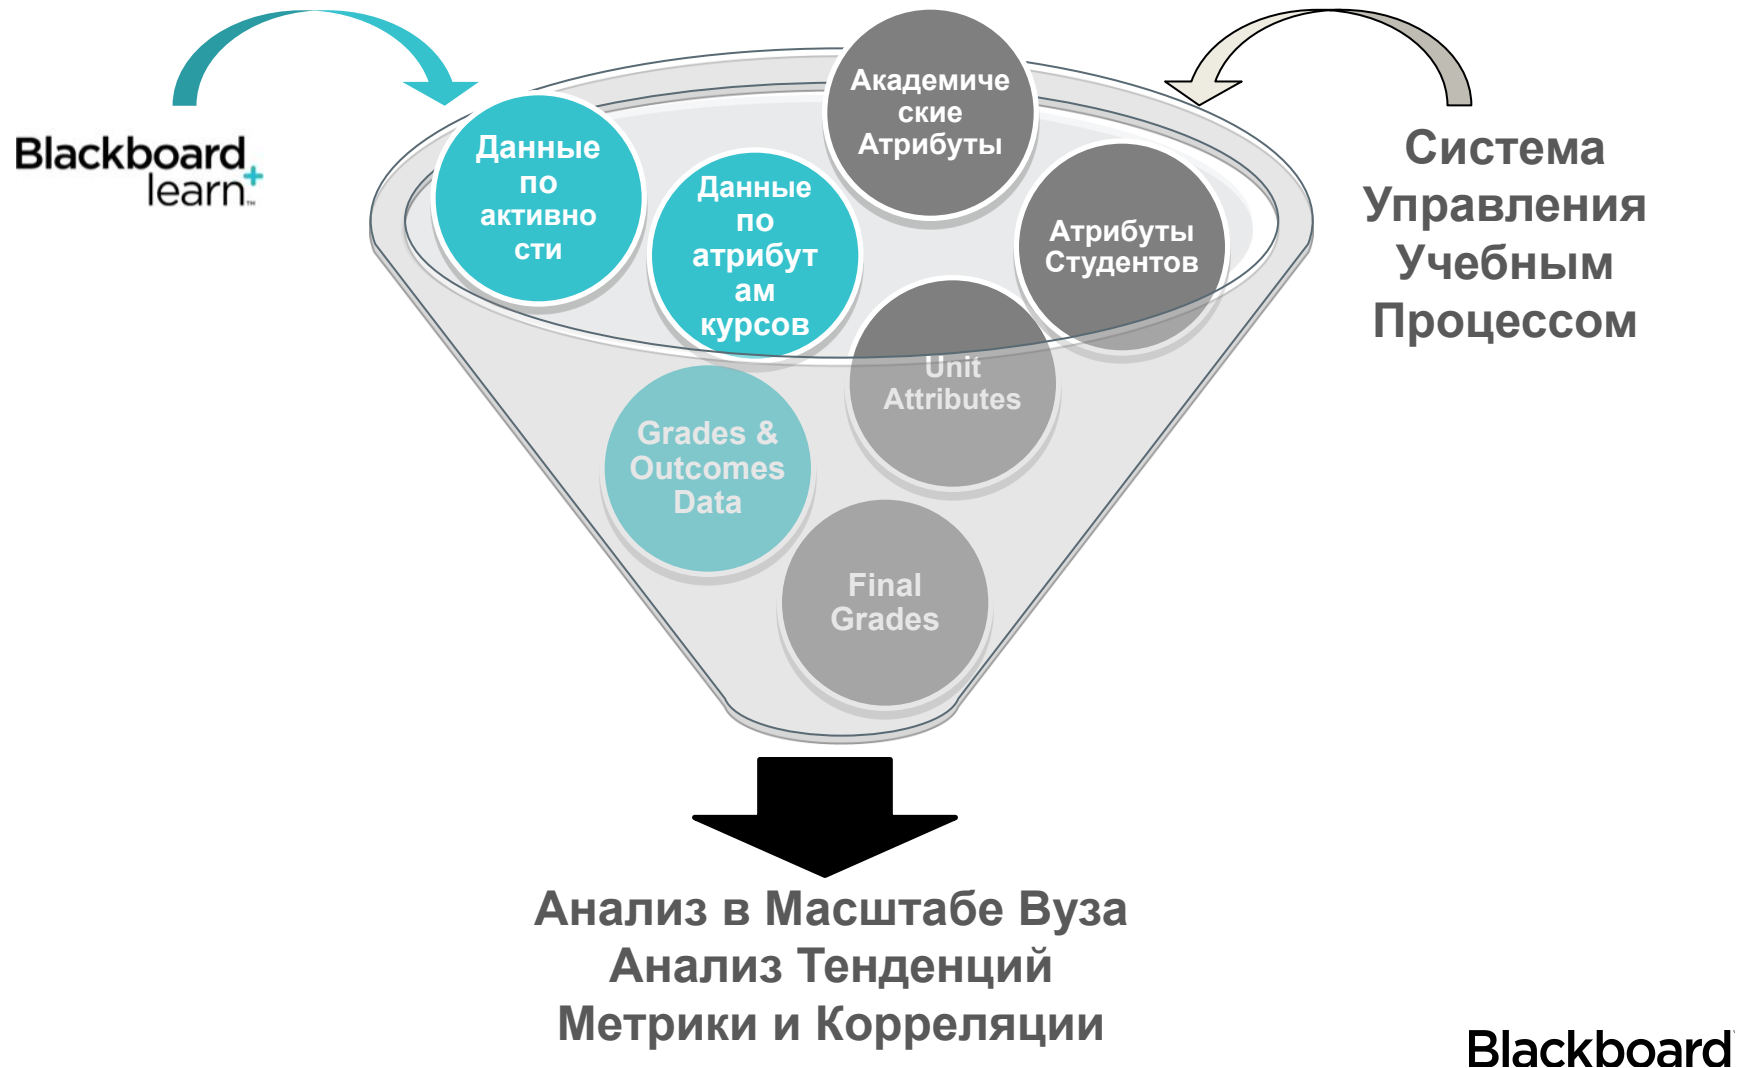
Blackboard learn+

Данные по активности

Данные по атрибутам курсов

Академические Атрибуты

Атрибуты Студентов

Unit Attributes

Grades & Outcomes Data

Final Grades

Система Управления Учебным Процессом

Анализ в Масштабе Вуза
Анализ Тенденций
Метрики и Корреляции

Blackboard